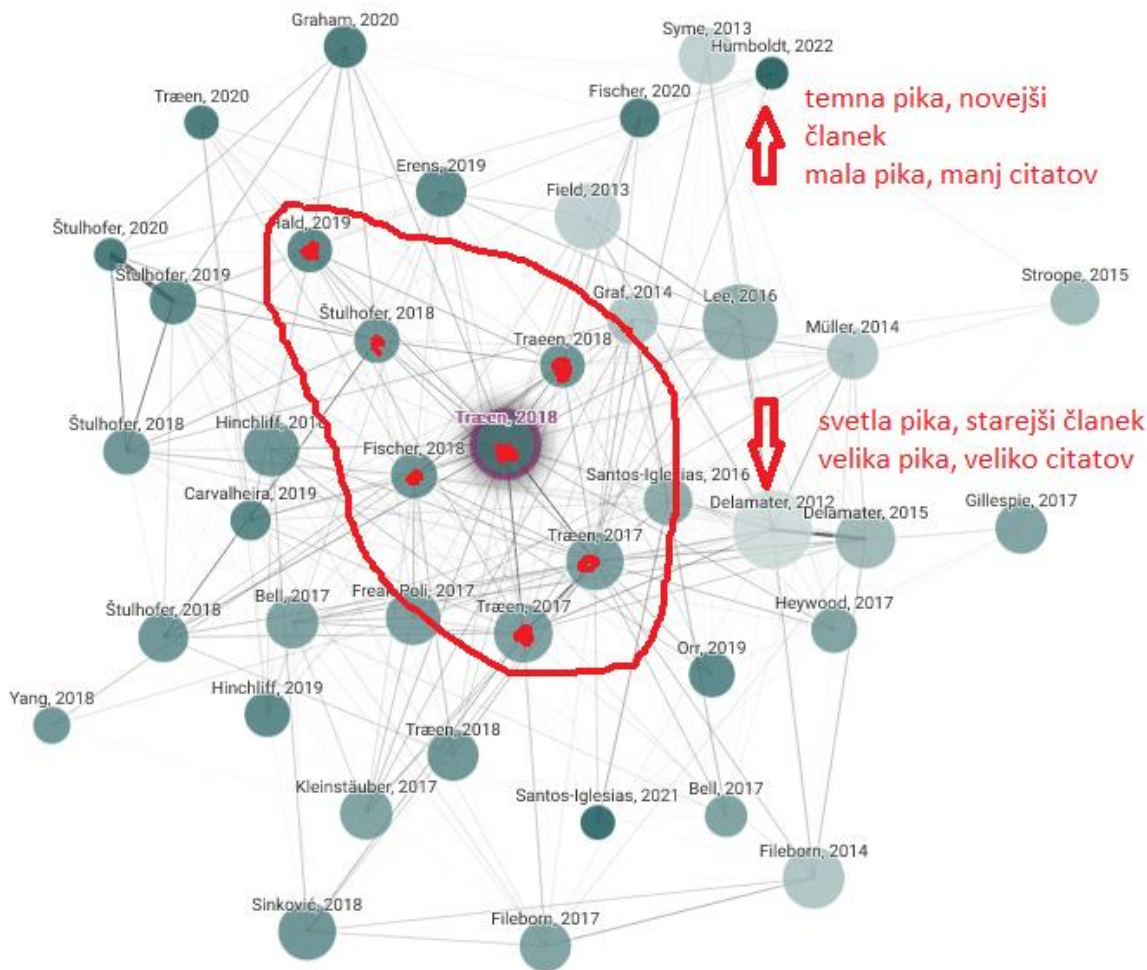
Graham, 2020

Syme, 2013

Humboldt, 2022

temna pika, novejši članek
mala pika, manj citatov

Træen, 2020

Fischer, 2020

Erens, 2019

Field, 2013

Štulhofer, 2020

Hald, 2019

Štulhofer, 2019

Stroope, 2015

Graf, 2014

Lee, 2016

Štulhofer, 2018

Müller, 2014

Traeen, 2018

Træen, 2018

svetla pika, starejši članek
velika pika, veliko citatov

Štulhofer, 2018

Hinchliff, 2018

Fischer, 2018

Santos-Iglesias, 2016

Carvalheira, 2019

Delamater, 2012

Delamater, 2015

Gillespie, 2017

Træen, 2017

Štulhofer, 2018

Bell, 2017

Frear, Poli, 2017

Heywood, 2017

Træen, 2017

Orr, 2019

Yang, 2018

Hinchliff, 2019

Træen, 2018

Kleinstäuber, 2017

Santos-Iglesias, 2021

Bell, 2017

Fileborn, 2014

Sinković, 2018

Fileborn, 2017